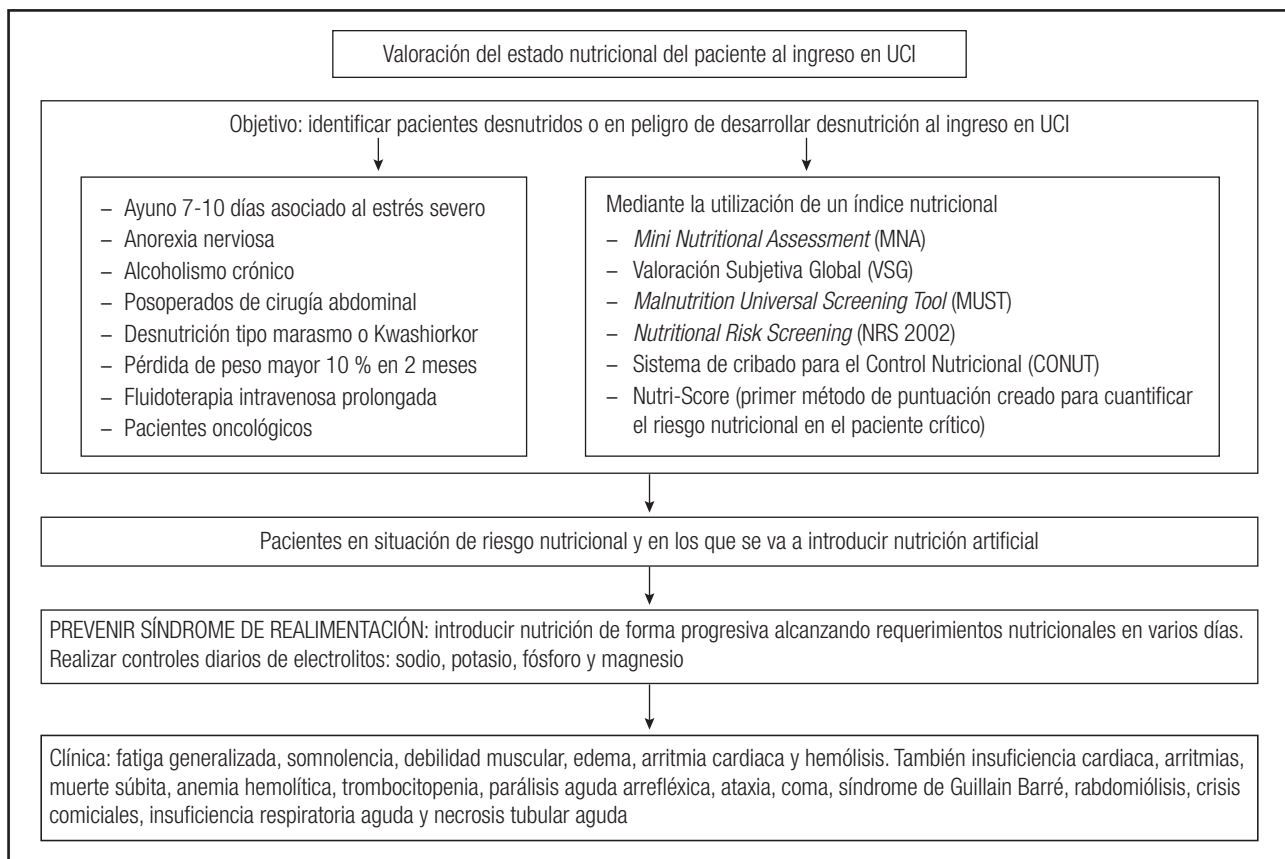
Valoración del estado nutricional del paciente al ingreso en UCI

Objetivo: identificar pacientes desnutridos o en peligro de desarrollar desnutrición al ingreso en UCI

– Ayuno 7-10 días asociado al estrés severo
– Anorexia nerviosa
– Alcoholismo crónico
– Posoperados de cirugía abdominal
– Desnutrición tipo marasmo o Kwashiorkor
– Pérdida de peso mayor 10 % en 2 meses
– Fluidoterapia intravenosa prolongada
– Pacientes oncológicos

Mediante la utilización de un índice nutricional
– *Mini Nutritional Assessment* (MNA)
– Valoración Subjetiva Global (VSG)
– *Malnutrition Universal Screening Tool* (MUST)
– *Nutritional Risk Screening* (NRS 2002)
– Sistema de cribado para el Control Nutricional (CONUT)
– Nutri-Score (primer método de puntuación creado para cuantificar el riesgo nutricional en el paciente crítico)

Pacientes en situación de riesgo nutricional y en los que se va a introducir nutrición artificial

PREVENIR SÍNDROME DE REALIMENTACIÓN: introducir nutrición de forma progresiva alcanzando requerimientos nutricionales en varios días. Realizar controles diarios de electrolitos: sodio, potasio, fósforo y magnesio

Clínica: fatiga generalizada, somnolencia, debilidad muscular, edema, arritmia cardiaca y hemólisis. También insuficiencia cardiaca, arritmias, muerte súbita, anemia hemolítica, trombocitopenia, parálisis aguda arrefléxica, ataxia, coma, síndrome de Guillain Barré, rabdomiólisis, crisis comiciales, insuficiencia respiratoria aguda y necrosis tubular aguda